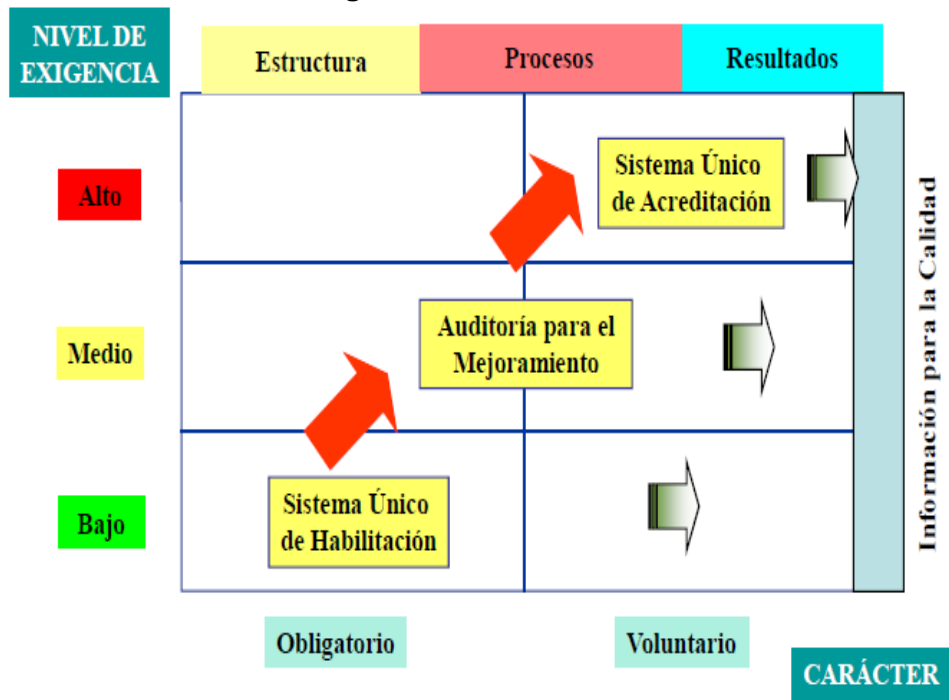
NIVEL DE EXIGENCIA

Estructura

Procesos

Resultados

Alto

Medio

Bajo

Sistema Único de Acreditación

Auditoría para el Mejoramiento

Sistema Único de Habilitación

Información para la Calidad

Obligatorio

Voluntario

CARÁCTER